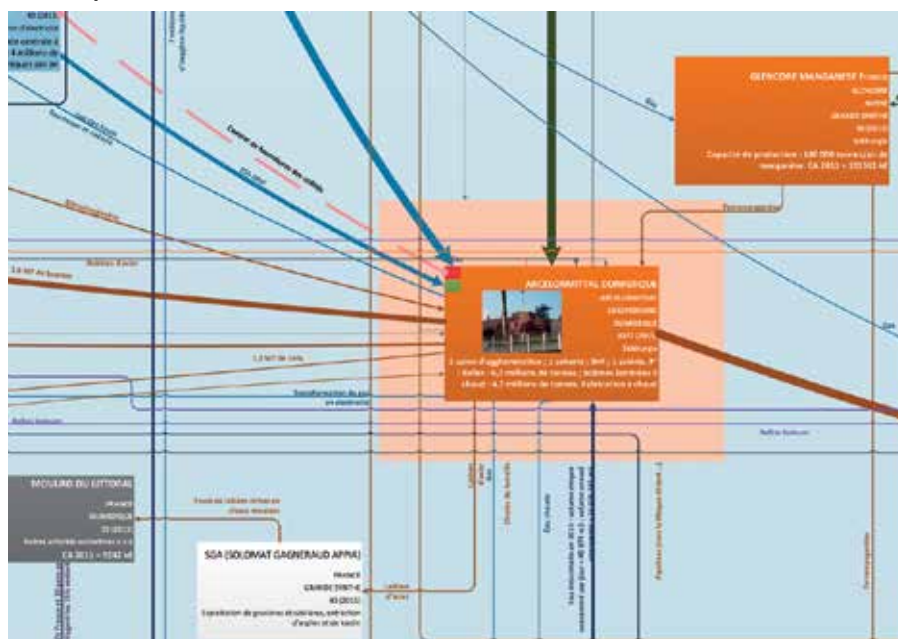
GLENCORE MANGANESE France

Capacité de production : 140 000 tonnes/an de manganèse. CA 2011 = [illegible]

ARCELORMITTAL DUNKERQUE

DUNKERQUE

3 usines d'agglomération ; 1 cokerie ; 3 hauts fourneaux ; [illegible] millions de tonnes ; bobines laminées à chaud : 4,7 millions de tonnes

MOULINS DU LITTORAL

CA 2011 = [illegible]

SGA (SOLDIMAT GAGNERAUD APPIA)

FRANCE

Exploitation de gravières et sablières, extraction d'argiles et de kaolin

Bobines d'acier

Transformation du gaz en électricité

Bobines laminées

Eau chaude

Gaz